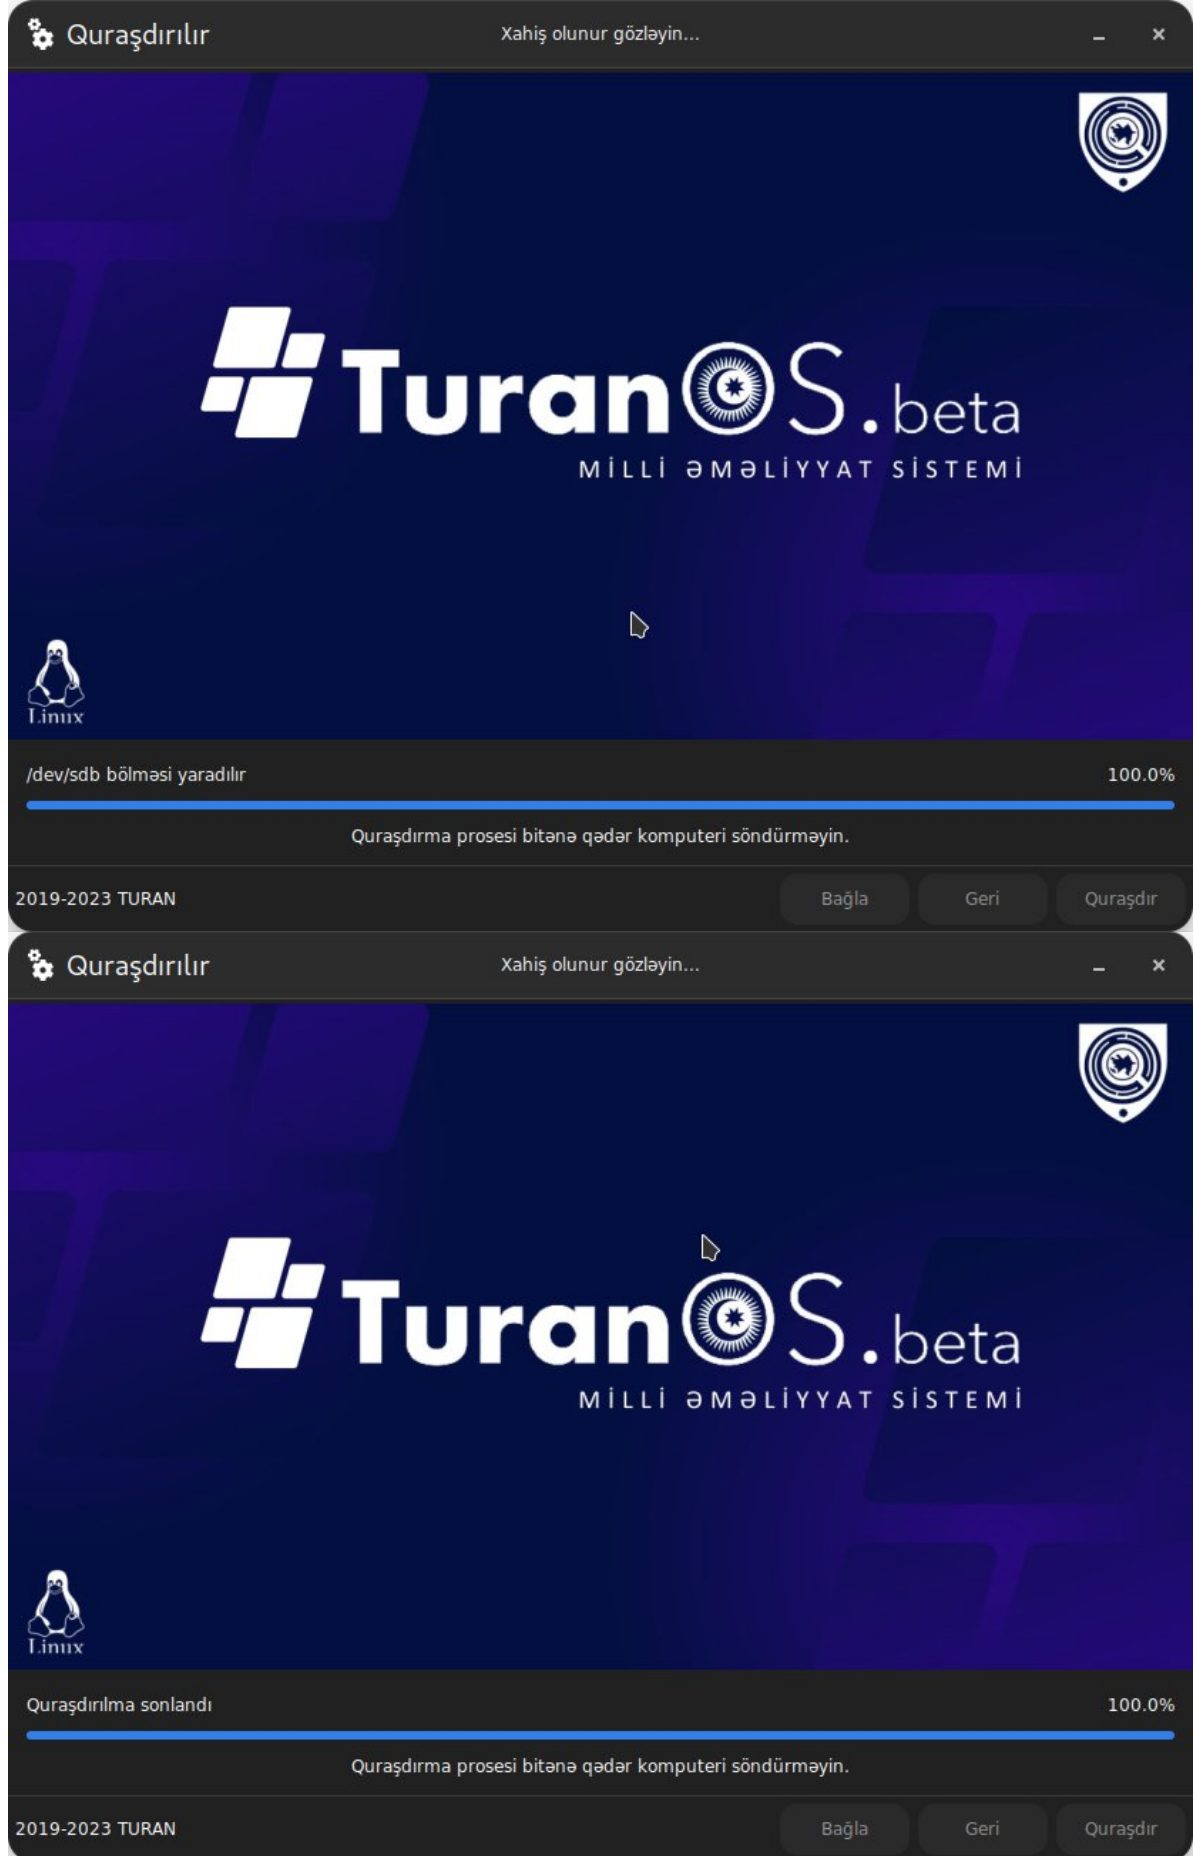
Quraşdırılır
Xahiş olunur gözləyin...
_ ×

TuranOS.beta
MİLLİ ƏMƏLİYYAT SİSTEMİ

Linux

/dev/sdb bölməsi yaradılır
100.0%

Quraşdırma prosesi bitənə qədər komputeri söndürməyin.

2019-2023 TURAN
Bağla
Geri
Quraşdır

Quraşdırılır
Xahiş olunur gözləyin...
_ ×

TuranOS.beta
MİLLİ ƏMƏLİYYAT SİSTEMİ

Linux

Quraşdırılma sonlandı
100.0%

Quraşdırma prosesi bitənə qədər komputeri söndürməyin.

2019-2023 TURAN
Bağla
Geri
Quraşdır